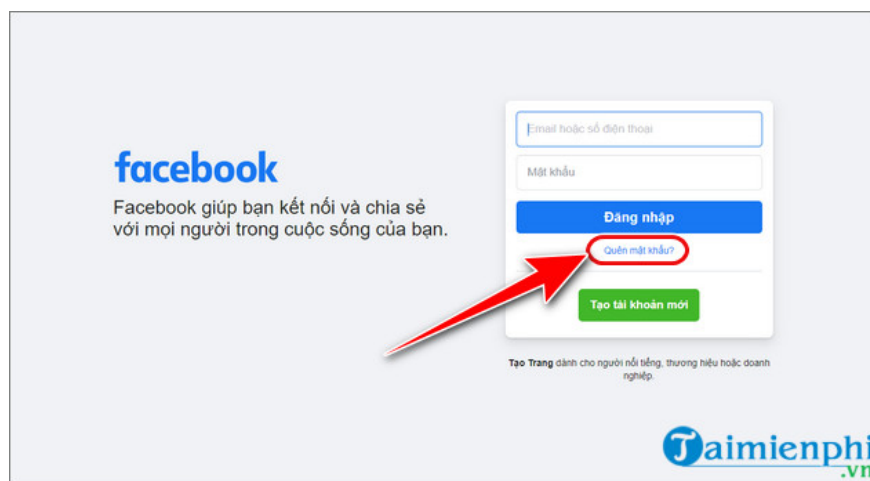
facebook

Facebook giúp bạn kết nối và chia sẻ với mọi người trong cuộc sống của bạn.

Email hoặc số điện thoại

Mật khẩu

Đăng nhập

Quên mật khẩu?

Tạo tài khoản mới

Tạo Trang dành cho người nổi tiếng, thương hiệu hoặc doanh nghiệp.

Taimienphi .vn